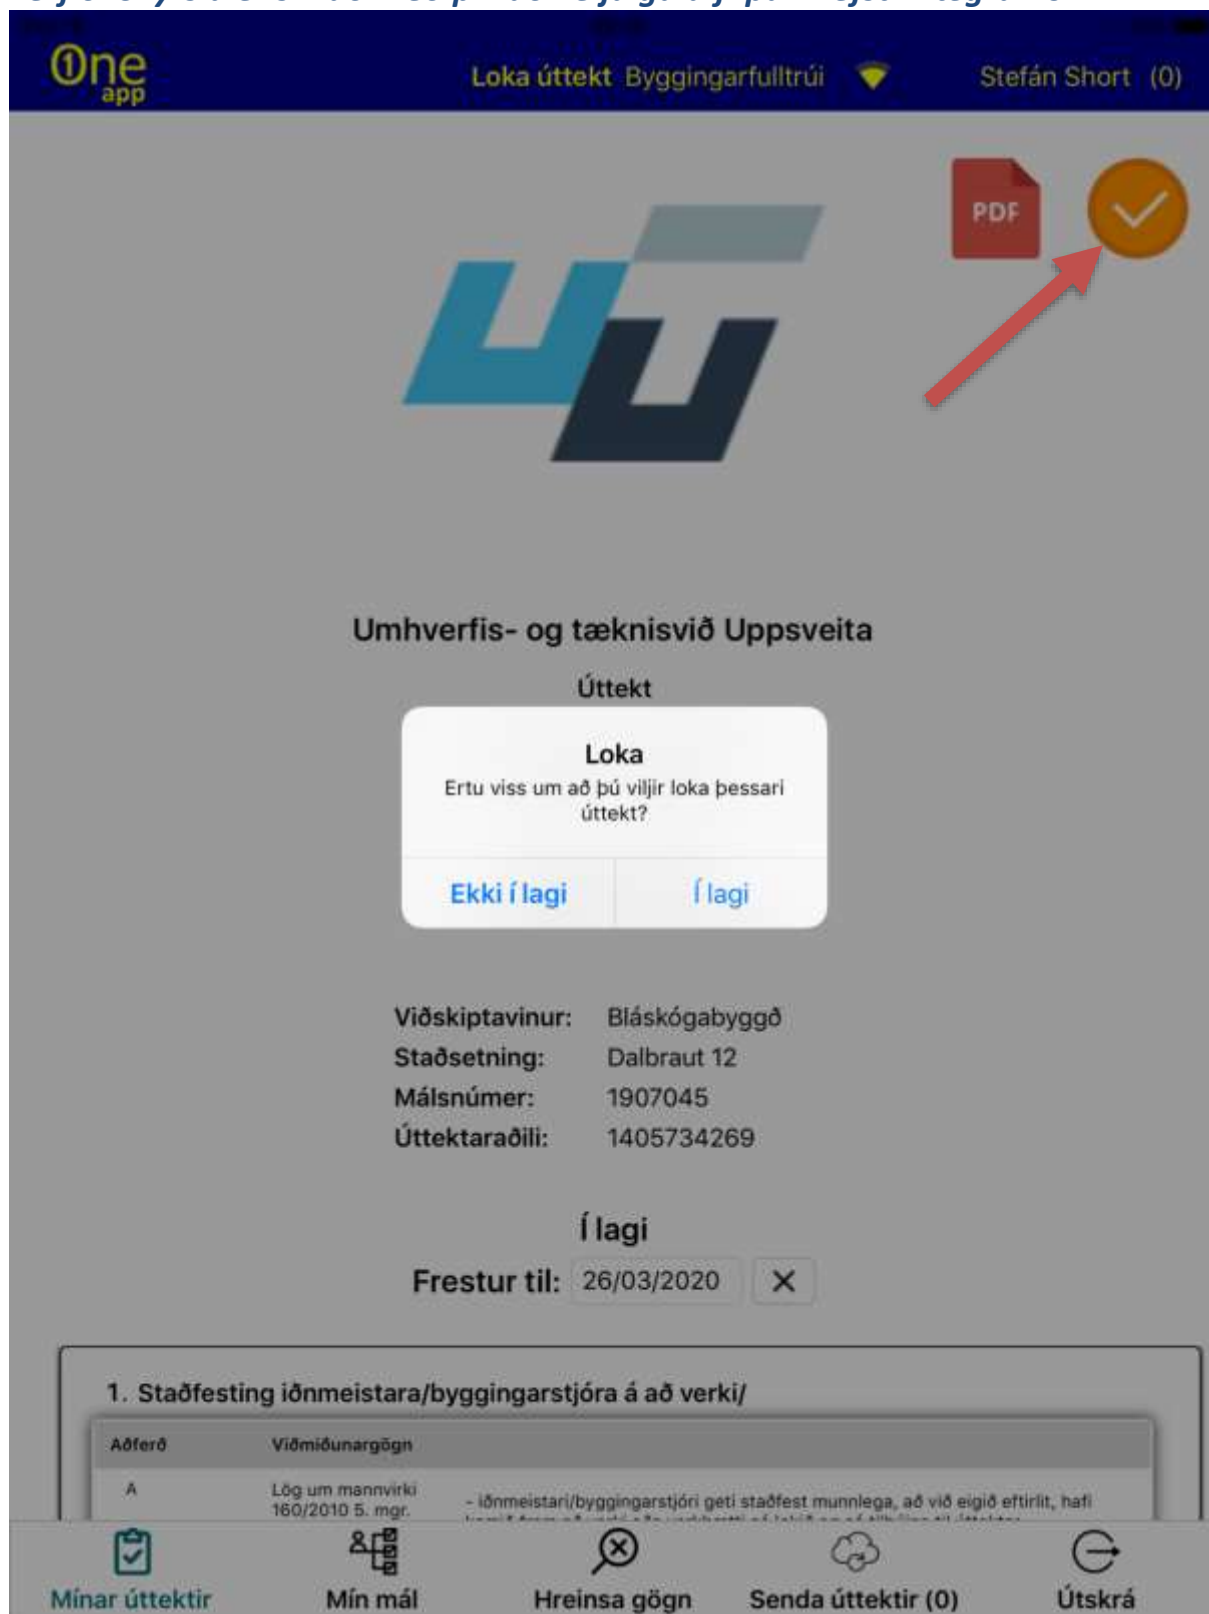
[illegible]

One app

Loka úttekt Byggingarfulltrúi

Stefán Short (0)

PDF

Umhverfis- og tæknisvið Uppsveita

Úttekt

Loka

Ertu viss um að þú viljir loka þessari úttekt?

Ekki í lagi

Í lagi

Viðskiptavinur: Bláskógabyggð
Staðsetning: Dalbraut 12
Málsnúmer: 1907045
Úttektaraðili: 1405734269

Í lagi

Frestur til: 26/03/2020 ✕

1. Staðfesting iðnmeistara/byggingarstjóra á að verki/

| Aðferð | Viðmiðunargögn | |
|---|---|---|
| A | Lög um mannvirki 160/2010 5. mgr. | - iðnmeistari/byggingarstjóri geti staðfest munnlega, að við eigið eftirlit, hafi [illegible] |

Mínar úttektir

Mín mál

Hreinsa gögn

Senda úttektir (0)

Útskrá